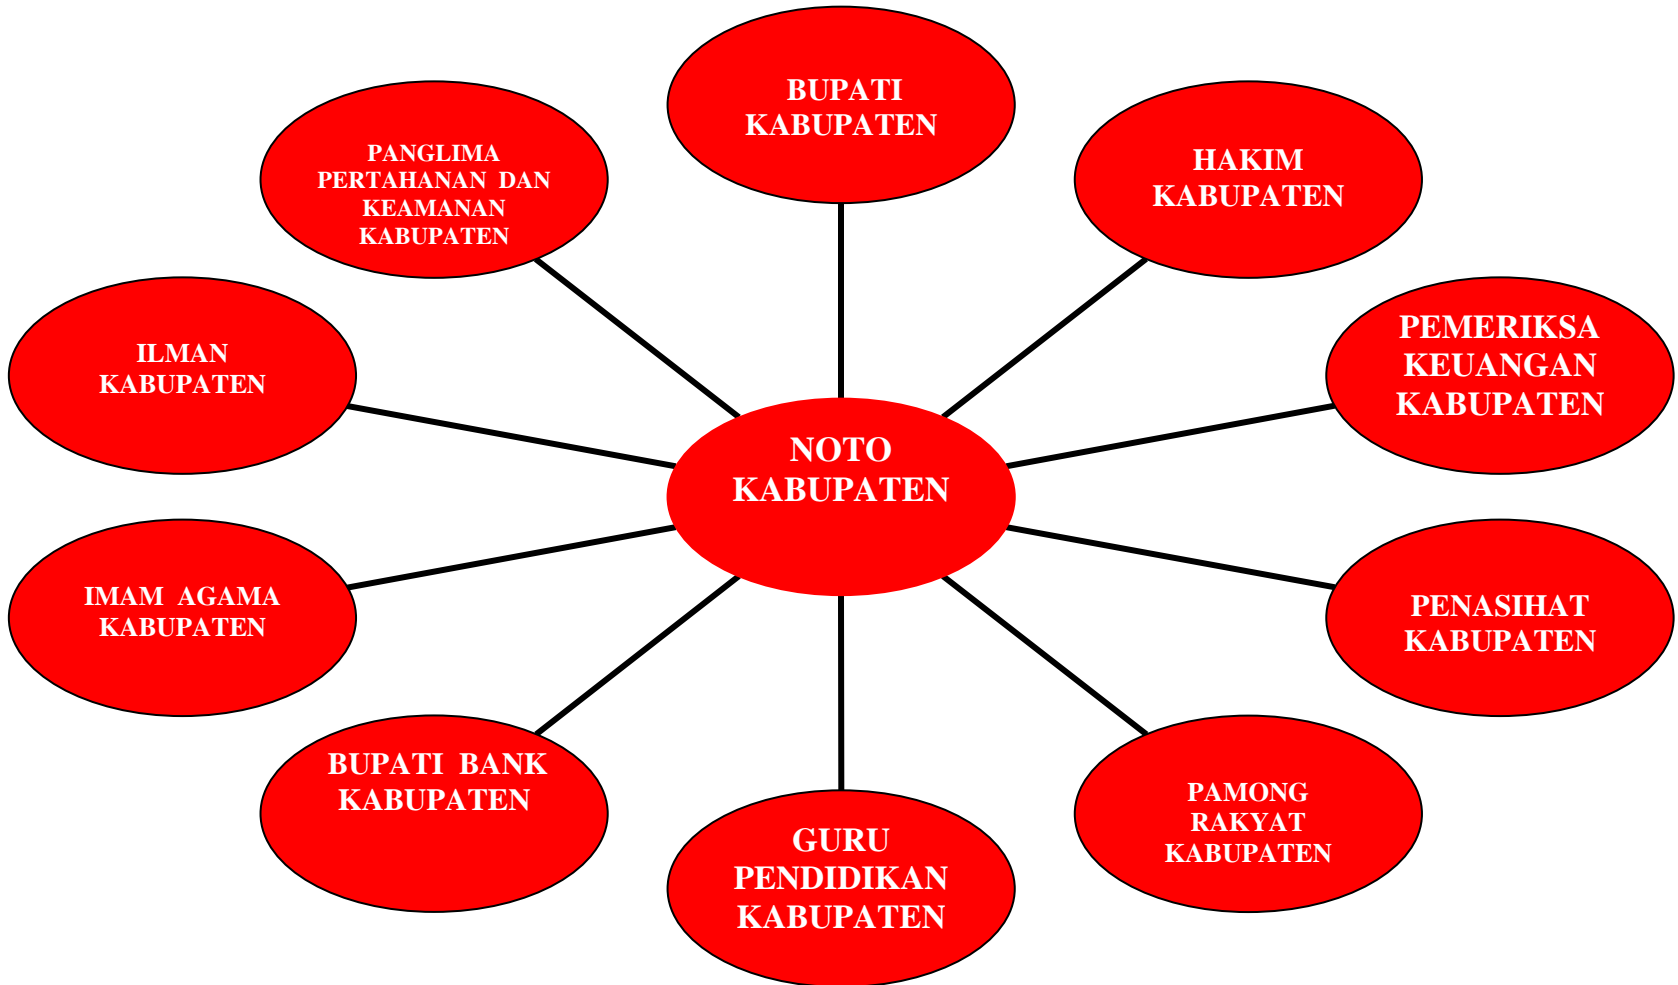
BUPATI KABUPATEN

PANGLIMA PERTAHANAN DAN KEAMANAN KABUPATEN

HAKIM KABUPATEN

ILMAN KABUPATEN

PEMERIKSA KEUANGAN KABUPATEN

NOTO KABUPATEN

IMAM AGAMA KABUPATEN

PENASIHAT KABUPATEN

BUPATI BANK KABUPATEN

PAMONG RAKYAT KABUPATEN

GURU PENDIDIKAN KABUPATEN